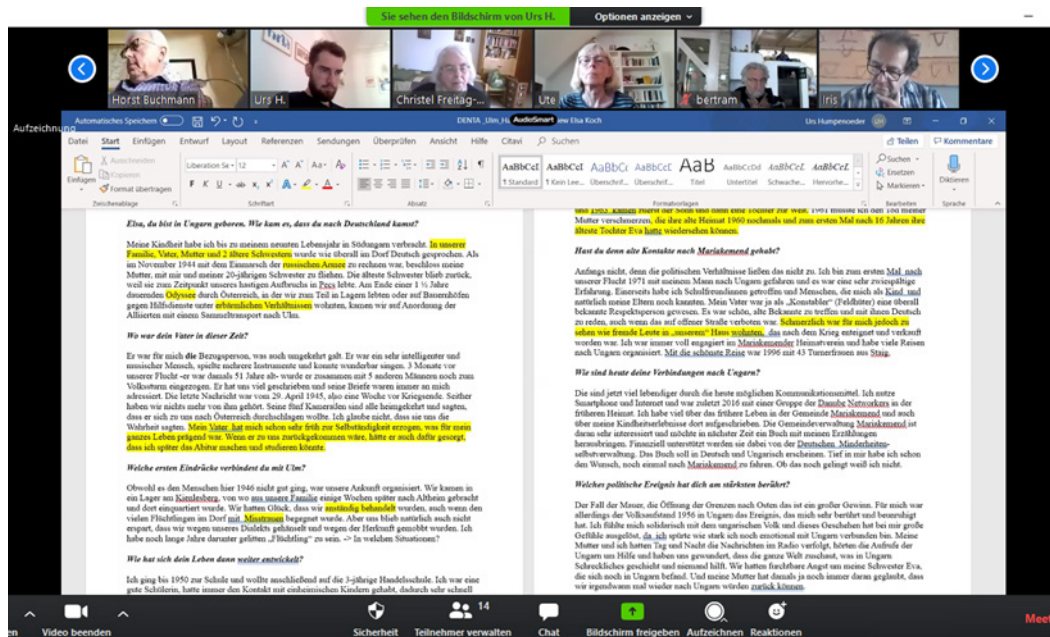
Sie sehen den Bildschirm von Urs H.    Optionen anzeigen

Horst Buchmann    Urs H.    Christel Freitag-...    Ute    bertram    Iris

Aufzeichnung

Automatisches Speichern    DENTA_Ulm_H...    AudioSmart    Elsa Koch    Urs Humpenoeder

Datei    Start    Einfügen    Entwurf    Layout    Referenzen    Sendungen    Überprüfen    Ansicht    Hilfe    Citavi    Suchen    Teilen    Kommentare

Einfügen    Ausschneiden    Kopieren    Format übertragen    Zwischenablage    Liberation Se    12    Schriftart    Absatz    AaBbCcI Standard    AaBbCcI 1 Kein Lee...    AaBbCc Überschrif...    AaBbCcE Überschrif...    AaB Titel    AaBbCcDd Untertitel    AaBbCcL Schwache...    AaBbCcL Hervorhe...    Formatvorlagen    Suchen    Ersetzen    Markieren    Bearbeiten    Diktieren    Sprache

Elsa, du bist in Ungarn geboren. Wie kam es, dass du nach Deutschland kamst?

Meine Kindheit habe ich bis zu meinem neunten Lebensjahr in Südungarn verbracht. In unserer Familie, Vater, Mutter und 2 ältere Schwestern wurde wie überall im Dorf Deutsch gesprochen. Als im November 1944 mit dem Einmarsch der russischen Armee zu rechnen war, beschloss meine Mutter, mit mir und meiner 20-jährigen Schwester zu fliehen. Die älteste Schwester blieb zurück, weil sie zum Zeitpunkt unseres hastigen Aufbruchs in Pecs lebte. Am Ende einer 1 ½ Jahre dauernden Odyssee durch Österreich, in der wir zum Teil in Lagern lebten oder auf Bauernhöfen gegen Hilfsdienste unter erbärmlichen Verhältnissen wohnten, kamen wir auf Anordnung der Allierten mit einem Sammeltransport nach Ulm.

Wo war dein Vater in dieser Zeit?

Er war für mich die Bezugsperson, was noch umgekehrt galt. Er war ein sehr intelligenter und musischer Mensch, spielte mehrere Instrumente und konnte wunderbar singen. 3 Monate vor unserer Flucht -er war damals 51 Jahre alt- wurde er zusammen mit 5 anderen Männern noch zum Volkssturm eingezogen. Er hat uns viel geschrieben und seine Briefe waren immer an mich adressiert. Die letzte Nachricht war vom 29. April 1945, also eine Woche vor Kriegsende. Seither haben wir nichts mehr von ihm gehört. Seine fünf Kameraden sind alle heimgekehrt und sagten, dass er sich zu uns nach Österreich durchschlagen wollte. Ich glaube nicht, dass sie uns die Wahrheit sagten. Mein Vater hat mich schon sehr früh zur Selbständigkeit erzogen, was für mein ganzes Leben prägend war. Wenn er zu uns zurückgekommen wäre, hätte er auch dafür gesorgt, dass ich später das Abitur machen und studieren könnte.

Welche ersten Eindrücke verbindest du mit Ulm?

Obwohl es den Menschen hier 1946 nicht gut ging, war unsere Ankunft organisiert. Wir kamen in ein Lager am Kienlesberg, von wo aus unsere Familie einige Wochen später nach Altheim gebracht und dort einquartiert wurde. Wir hatten Glück, dass wir anständig behandelt wurden, auch wenn den vielen Flüchtlingen im Dorf mit Misstrauen begegnet wurde. Aber uns blieb natürlich auch nicht erspart, dass wir wegen unseres Dialekts gehänselt und wegen der Herkunft gemobbt wurden. Ich habe noch lange Jahre darunter gelitten „Flüchtling" zu sein. -> In welchen Situationen?

Wie hat sich dein Leben dann weiter entwickelt?

Ich ging bis 1950 zur Schule und wollte anschließend auf die 3-jährige Handelsschule. Ich war eine gute Schülerin, hatte immer den Kontakt mit einheimischen Kindern gehabt, dadurch sehr schnell

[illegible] 1965 kamen zuerst der Sohn und dann eine Tochter zur Welt. 1961 musste ich den Tod meiner Mutter verschmerzen, die ihre alte Heimat 1960 nochmals und zum ersten Mal nach 16 Jahren ihre älteste Tochter Eva hatte wiedersehen können.

Hast du denn alte Kontakte nach Mariakemend gehabt?

Anfangs nicht, denn die politischen Verhältnisse ließen das nicht zu. Ich bin zum ersten Mal nach unserer Flucht 1971 mit meinem Mann nach Ungarn gefahren und es war eine sehr zwiespältige Erfahrung. Einerseits habe ich Schulfreundinnen getroffen und Menschen, die mich als Kind und natürlich meine Eltern noch kannten. Mein Vater war ja als „Konstabler" (Feldhüter) eine überall bekannte Respektsperson gewesen. Es war schön, alte Bekannte zu treffen und mit ihnen Deutsch zu reden, auch wenn das auf offener Straße verboten war. Schmerzlich war für mich jedoch zu sehen wie fremde Leute in „unserem" Haus wohnten, das nach dem Krieg enteignet und verkauft worden war. Ich war immer voll engagiert im Mariakemender Heimatverein und habe viele Reisen nach Ungarn organisiert. Mit die schönste Reise war 1996 mit 43 Turnerfrauen aus Staig.

Wie sind heute deine Verbindungen nach Ungarn?

Die sind jetzt viel lebendiger durch die heute möglichen Kommunikationsmittel. Ich nutze Smartphone und Internet und war zuletzt 2016 mit einer Gruppe der Danube Networkers in der früheren Heimat. Ich habe viel über das frühere Leben in der Gemeinde Mariakemend und auch über meine Kindheitserlebnisse dort aufgeschrieben. Die Gemeindeverwaltung Mariakemend ist daran sehr interessiert und möchte in nächster Zeit ein Buch mit meinen Erzählungen herausbringen. Finanziell unterstützt werden sie dabei von der Deutschen Minderheitenselbstverwaltung. Das Buch soll in Deutsch und Ungarisch erscheinen. Tief in mir habe ich schon den Wunsch, noch einmal nach Mariakemend zu fahren. Ob das noch gelingt weiß ich nicht.

Welches politische Ereignis hat dich am stärksten berührt?

Der Fall der Mauer, die Öffnung der Grenzen nach Osten das ist ein großer Gewinn. Für mich war allerdings der Volksaufstand 1956 in Ungarn das Ereignis, das mich sehr berührt und beunruhigt hat. Ich fühlte mich solidarisch mit dem ungarischen Volk und dieses Geschehen hat bei mir große Gefühle ausgelöst, da ich spürte wie stark ich noch emotional mit Ungarn verbunden bin. Meine Mutter und ich hatten Tag und Nacht die Nachrichten im Radio verfolgt, hörten die Aufrufe der Ungarn um Hilfe und haben uns gewundert, dass die ganze Welt zuschaut, was in Ungarn Schreckliches geschieht und niemand hilft. Wir hatten furchtbare Angst um meine Schwester Eva, die sich noch in Ungarn befand. Und meine Mutter hat damals ja noch immer daran geglaubt, dass wir irgendwann mal wieder nach Ungarn würden zurück können.

Video beenden    Sicherheit    14 Teilnehmer verwalten    Chat    Bildschirm freigeben    Aufzeichnen    Reaktionen    Meet